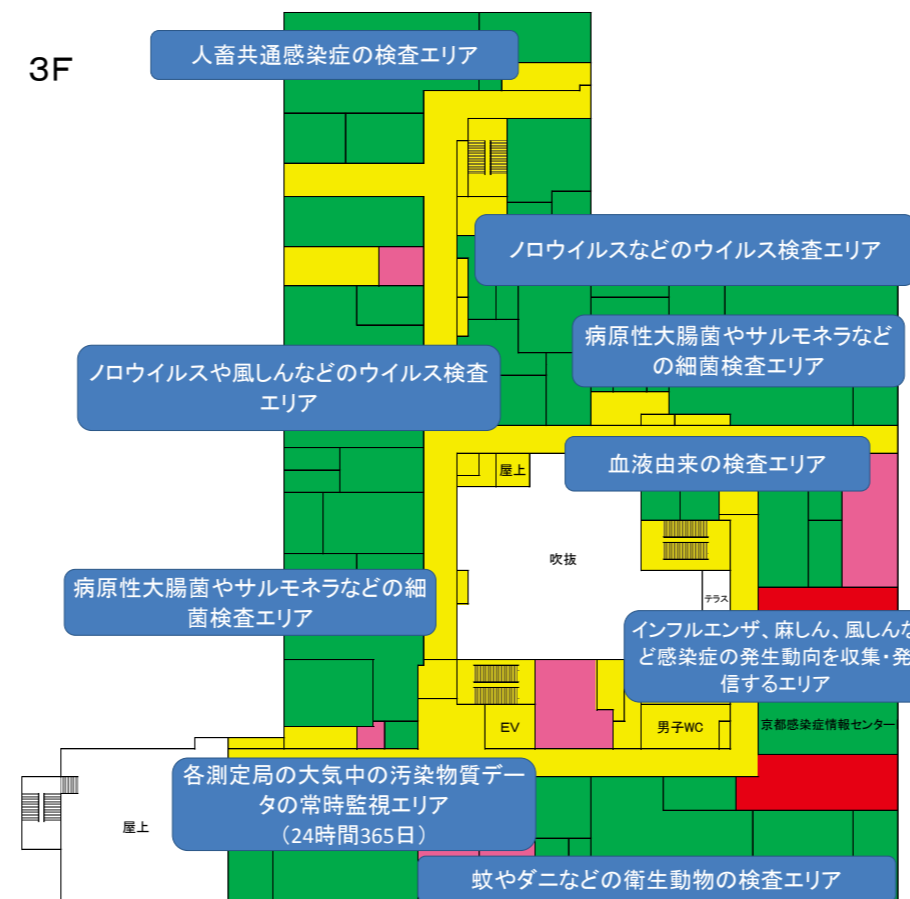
3F

人畜共通感染症の検査エリア

ノロウイルスなどのウイルス検査エリア

病原性大腸菌やサルモネラなどの細菌検査エリア

ノロウイルスや風しんなどのウイルス検査エリア

屋上

血液由来の検査エリア

吹抜

病原性大腸菌やサルモネラなどの細菌検査エリア

テラス

インフルエンザ、麻しん、風しんなど感染症の発生動向を収集・発信するエリア

EV

男子WC

京都感染症情報センター

各測定局の大気中の汚染物質データの常時監視エリア（24時間365日）

屋上

蚊やダニなどの衛生動物の検査エリア